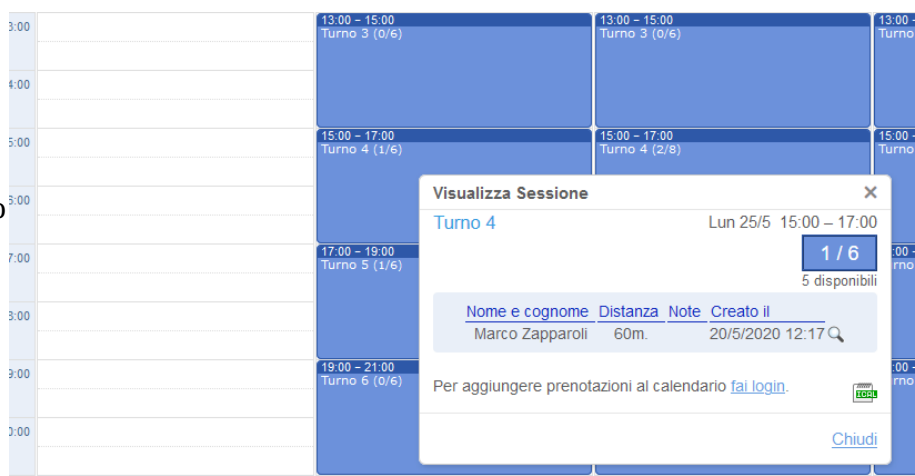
3:00
4:00
5:00
6:00
7:00
8:00
9:00
0:00

13:00 – 15:00
Turno 3 (0/6)

13:00 – 15:00
Turno 3 (0/6)

13:00 –
Turno

15:00 – 17:00
Turno 4 (1/6)

15:00 – 17:00
Turno 4 (2/8)

15:00 –
Turno

17:00 – 19:00
Turno 5 (1/6)

19:00 – 21:00
Turno 6 (0/6)

Visualizza Sessione ×

Turno 4
Lun 25/5 15:00 – 17:00

1 / 6
5 disponibili

| Nome e cognome | Distanza | Note | Creato il |
|---|---|---|---|
| Marco Zapparoli | 60m. | | 20/5/2020 12:17 |

Per aggiungere prenotazioni al calendario fai login.

ICAL

Chiudi